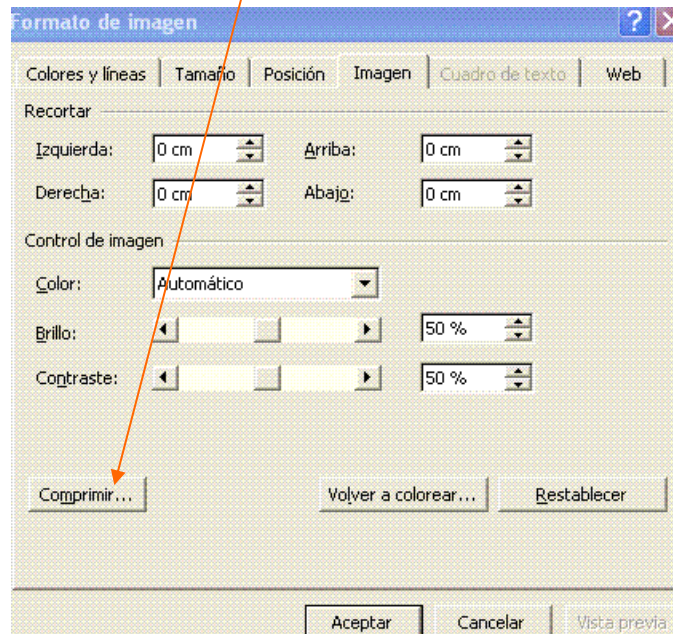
Formato de imagen

Colores y líneas | Tamaño | Posición | Imagen | Cuadro de texto | Web

Recortar

Izquierda: 0 cm
Arriba: 0 cm
Derecha: 0 cm
Abajo: 0 cm

Control de imagen

Color: Automático
Brillo: 50 %
Contraste: 50 %

Comprimir...
Volver a colorear...
Restablecer

Aceptar
Cancelar
Vista previa